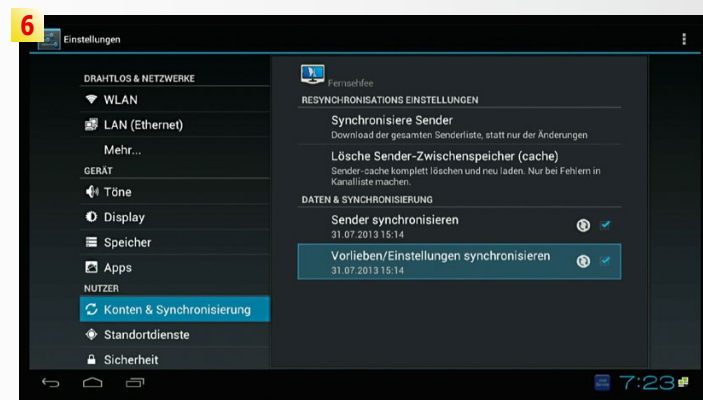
6

Einstellungen

DRAHTLOS & NETZWERKE

WLAN

LAN (Ethernet)

Mehr...

GERÄT

Töne

Display

Speicher

Apps

NUTZER

Konten & Synchronisierung

Standortdienste

Sicherheit

Fernsehfee

RESYNCHRONISATIONS EINSTELLUNGEN

Synchronisiere Sender
Download der gesamten Senderliste, statt nur der Änderungen

Lösche Sender-Zwischenspeicher (cache)
Sender-cache komplett löschen und neu laden. Nur bei Fehlern in Kanalliste machen.

DATEN & SYNCHRONISIERUNG

Sender synchronisieren
31.07.2013 15:14

Vorlieben/Einstellungen synchronisieren
31.07.2013 15:14

7:23